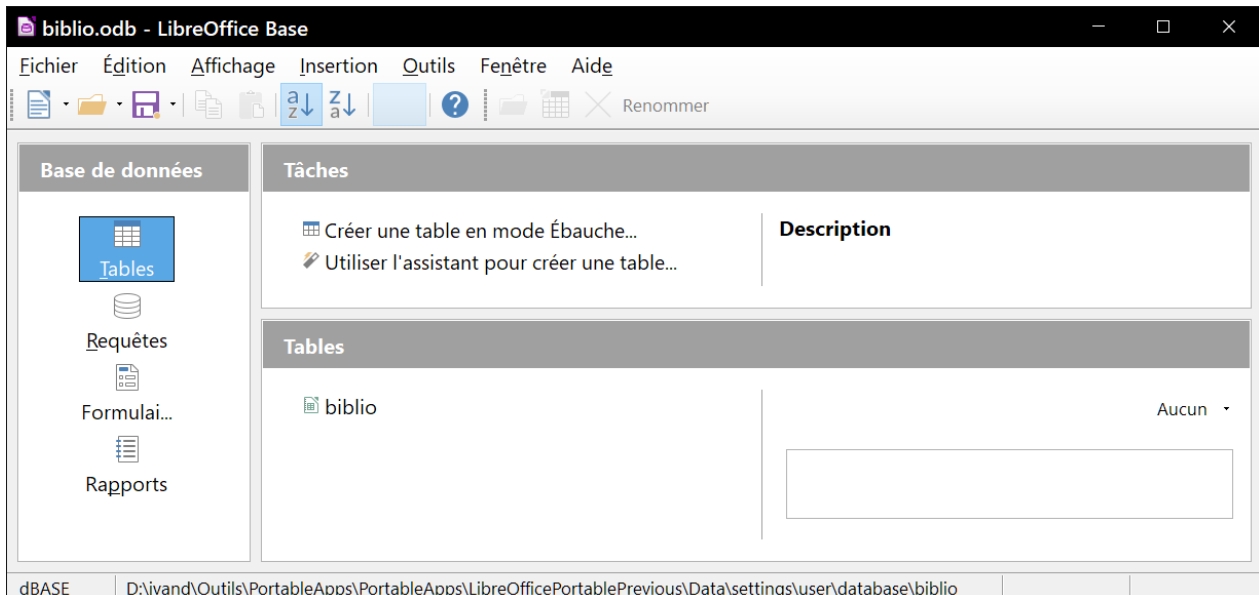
biblio.odb - LibreOffice Base

Fichier Édition Affichage Insertion Outils Fenêtre Aide

Renommer

Base de données

Tables

Requêtes

Formulai...

Rapports

Tâches

Créer une table en mode Ébauche...

Utiliser l'assistant pour créer une table...

Description

Tables

biblio

Aucun

dBASE D:\jvand\Outils\PortableApps\PortableApps\LibreOfficePortablePrevious\Data\settings\user\database\biblio